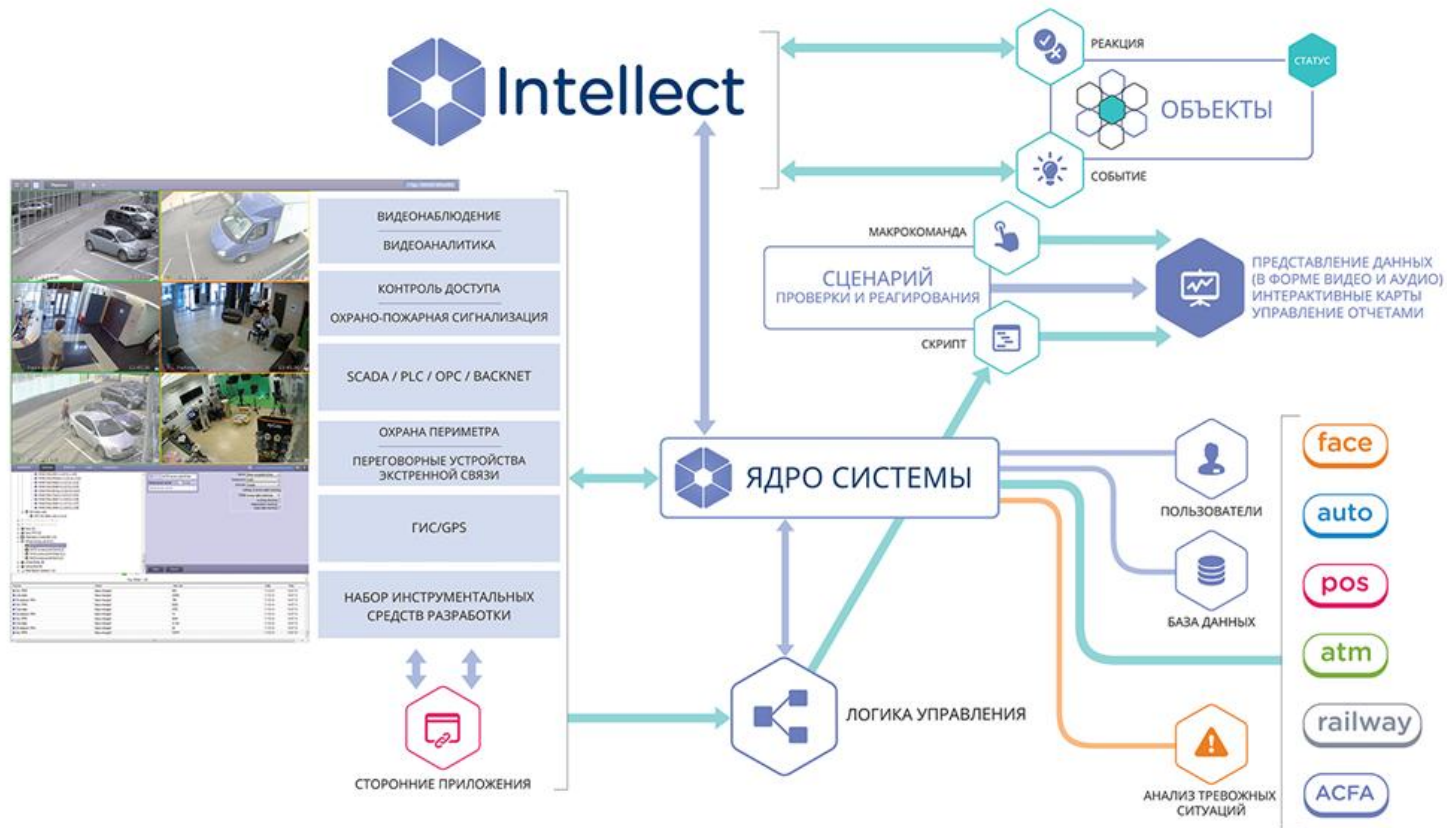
Intellect

РЕАКЦИЯ

СТАТУС

ОБЪЕКТЫ

СОБЫТИЕ

ВИДЕОНАБЛЮДЕНИЕ

ВИДЕОАНАЛИТИКА

КОНТРОЛЬ ДОСТУПА

ОХРАНО-ПОЖАРНАЯ СИГНАЛИЗАЦИЯ

SCADA / PLC / OPC / BACKNET

ОХРАНА ПЕРИМЕТРА

ПЕРЕГОВОРНЫЕ УСТРОЙСТВА ЭКСТРЕННОЙ СВЯЗИ

ГИС/GPS

НАБОР ИНСТРУМЕНТАЛЬНЫХ СРЕДСТВ РАЗРАБОТКИ

МАКРОКОМАНДА

СЦЕНАРИЙ
ПРОВЕРКИ И РЕАГИРОВАНИЯ

СКРИПТ

ПРЕДСТАВЛЕНИЕ ДАННЫХ
(В ФОРМЕ ВИДЕО И АУДИО)
ИНТЕРАКТИВНЫЕ КАРТЫ
УПРАВЛЕНИЕ ОТЧЕТАМИ

ЯДРО СИСТЕМЫ

ПОЛЬЗОВАТЕЛИ

БАЗА ДАННЫХ

face

auto

pos

atm

railway

ACFA

ЛОГИКА УПРАВЛЕНИЯ

СТОРОННИЕ ПРИЛОЖЕНИЯ

АНАЛИЗ ТРЕВОЖНЫХ СИТУАЦИЙ